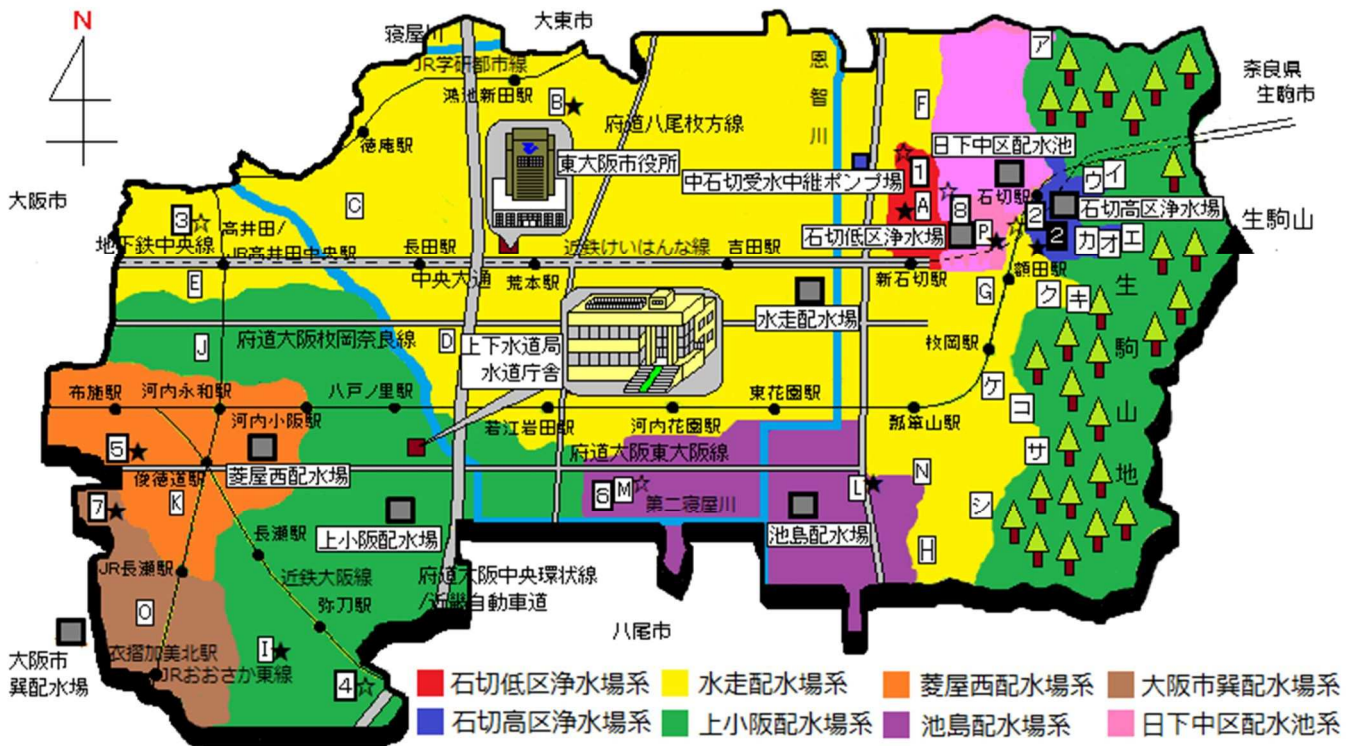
N

寝屋川

大東市

JR学研都市線

鴻池新田駅

B

府道八尾枚方線

恩智川

F

東大阪市役所

日下中区配水池

中石切受水中継ポンプ場

1

A

8

P

石切駅

2

石切高区浄水場

石切低区浄水場

ア

イ

ウ

エ

オ

カ

奈良県生駒市

生駒山

徳庵駅

C

大阪市

3

高井田/JR高井田中央駅

地下鉄中央線

長田駅

近鉄けいはんな線

吉田駅

中央大通

荒本駅

新石切駅

額田駅

E

G

ク

キ

水走配水場

生駒山地

J

府道大阪枚岡奈良線

D

上下水道局水道庁舎

枚岡駅

ケ

コ

布施駅

河内永和駅

八戸ノ里駅

東花園駅

瓢箪山駅

河内小阪駅

若江岩田駅

河内花園駅

5

菱屋西配水場

府道大阪東大阪線

N

サ

後徳道駅

K

7

6

M

第二寝屋川

L

シ

長瀬駅

上小阪配水場

池島配水場

H

JR長瀬駅

近鉄大阪線

府道大阪中央環状線/近畿自動車道

O

弥刀駅

八尾市

大阪市巽配水場

衣摺加美北駅

JRおおさか東線

I

4

石切低区浄水場系

水走配水場系

菱屋西配水場系

大阪市巽配水場系

石切高区浄水場系

上小阪配水場系

池島配水場系

日下中区配水池系